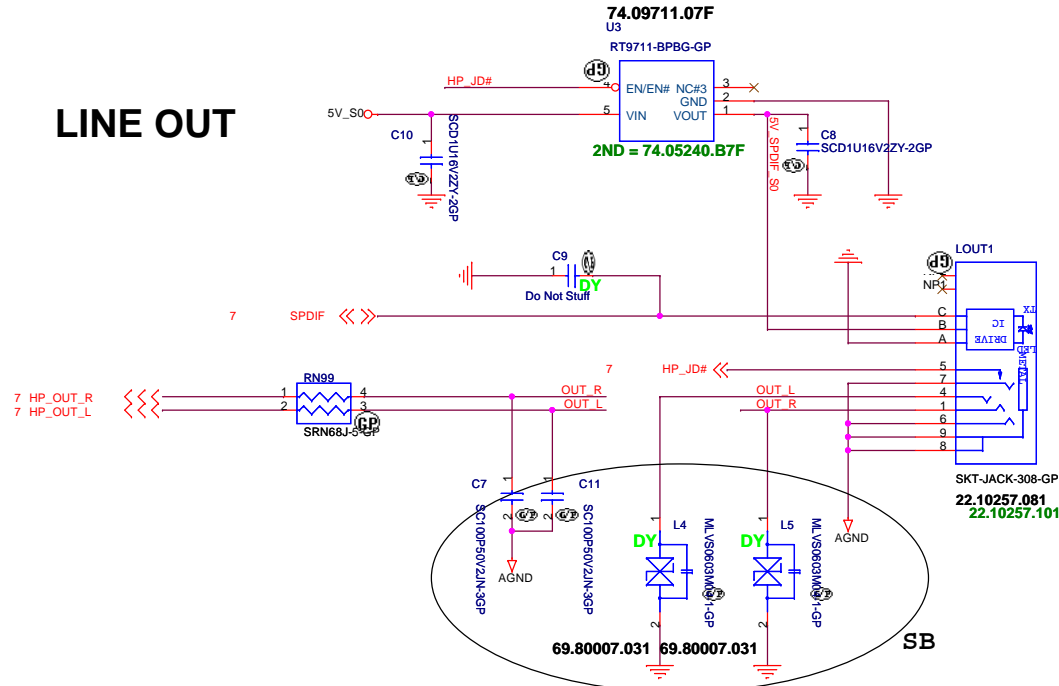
74.09711.07F
U3
RT9711-BPBG-GP

LINE OUT

HP_JD#
4 EN/EN# NC#3 3
GND 2
5V_S0 5 VIN VOUT 1
C10
SCD1U16V2ZY-2GP
2ND = 74.05240.B7F
5V_SPDIF_S0
C8
SCD1U16V2ZY-2GP

C9
1
DY
Do Not Stuff
LOUT1
NP1
7 SPDIF
C
B
A
IC
DRIVE
TX
LED
7 HP_JD#
5
7
4
1
6
9
8
RN99
7 HP_OUT_R 1 4 OUT_R
7 HP_OUT_L 2 3 OUT_L
SRN68J-5-GP
OUT_L
OUT_R
SKT-JACK-308-GP
22.10257.081
22.10257.101
C7
C11
1
2
SC100P50V2JN-3GP
SC100P50V2JN-3GP
AGND
L4
L5
DY
DY
MLVS0603M04-GP
MLVS0603M04-GP
AGND
69.80007.031 69.80007.031
SB